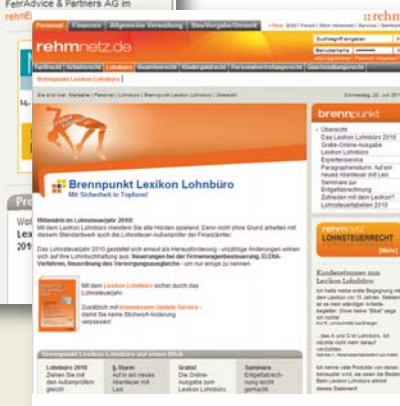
FairAdvice & Partners AG im

rehm

Personal | Finanzen | Allgemeine Verwaltung | Steuer/Vergabe/Umwelt

rehmnetz.de

Brennpunkt Lexikon Lohnbüro

Brennpunkt Lexikon Lohnbüro

Mit Sicherheit in Topform!

Mittendrin im Lohnsteuerjahr 2010

Das Lohnsteuerjahr 2010

brennpunkt

Übersicht

Das Lexikon Lohnbüro 2010

Gratis-Online-Ausgabe

Lexikon Lohnbüro

Expertenservice

Paragraphenforum

Seminare zur Entgeltabrechnung

rehm

LOHNSTEUERRECHT

[Mehr]

Kundenstimmen zum Lexikon Lohnbüro

Brennpunkt Lexikon Lohnbüro auf einen Blick

Lohnbüro 2010

Start

Gratis!

Seminare

Pro

Lex

201